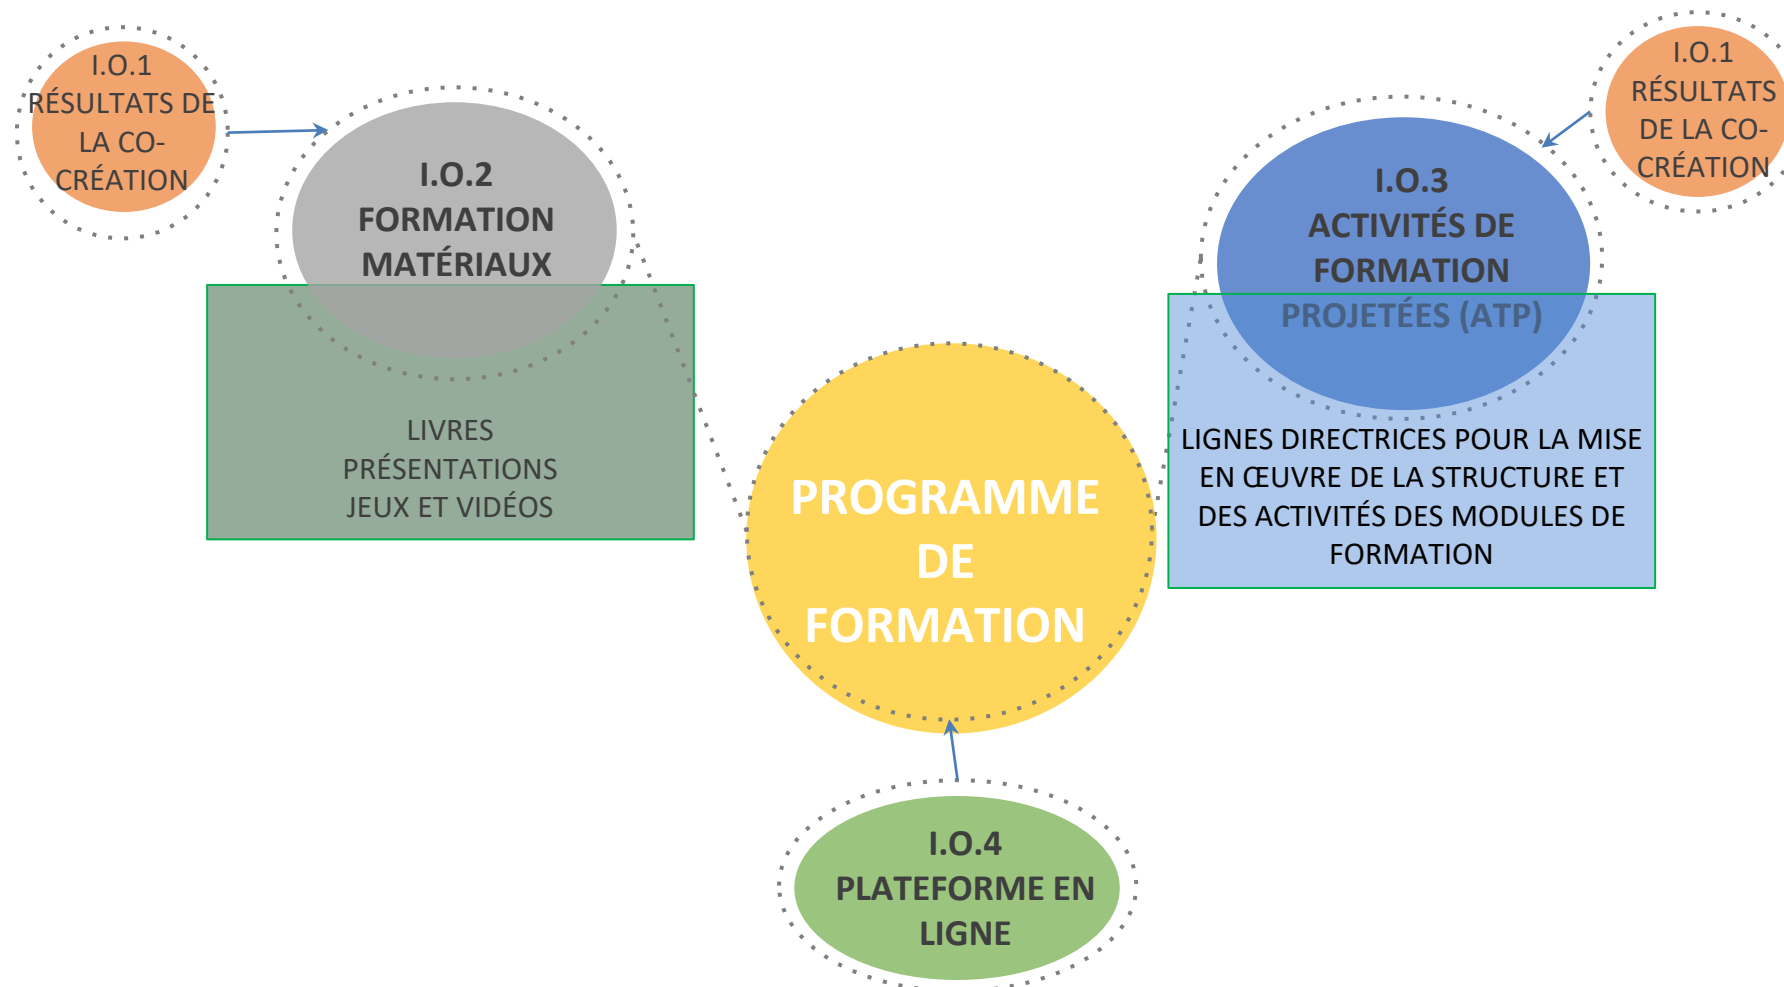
I.O.1
RÉSULTATS DE LA CO-CRÉATION

I.O.2
FORMATION MATÉRIAUX

LIVRES
PRÉSENTATIONS
JEUX ET VIDÉOS

I.O.1
RÉSULTATS DE LA CO-CRÉATION

I.O.3
ACTIVITÉS DE FORMATION PROJETÉES (ATP)

LIGNES DIRECTRICES POUR LA MISE EN ŒUVRE DE LA STRUCTURE ET DES ACTIVITÉS DES MODULES DE FORMATION

PROGRAMME DE FORMATION

I.O.4
PLATEFORME EN LIGNE